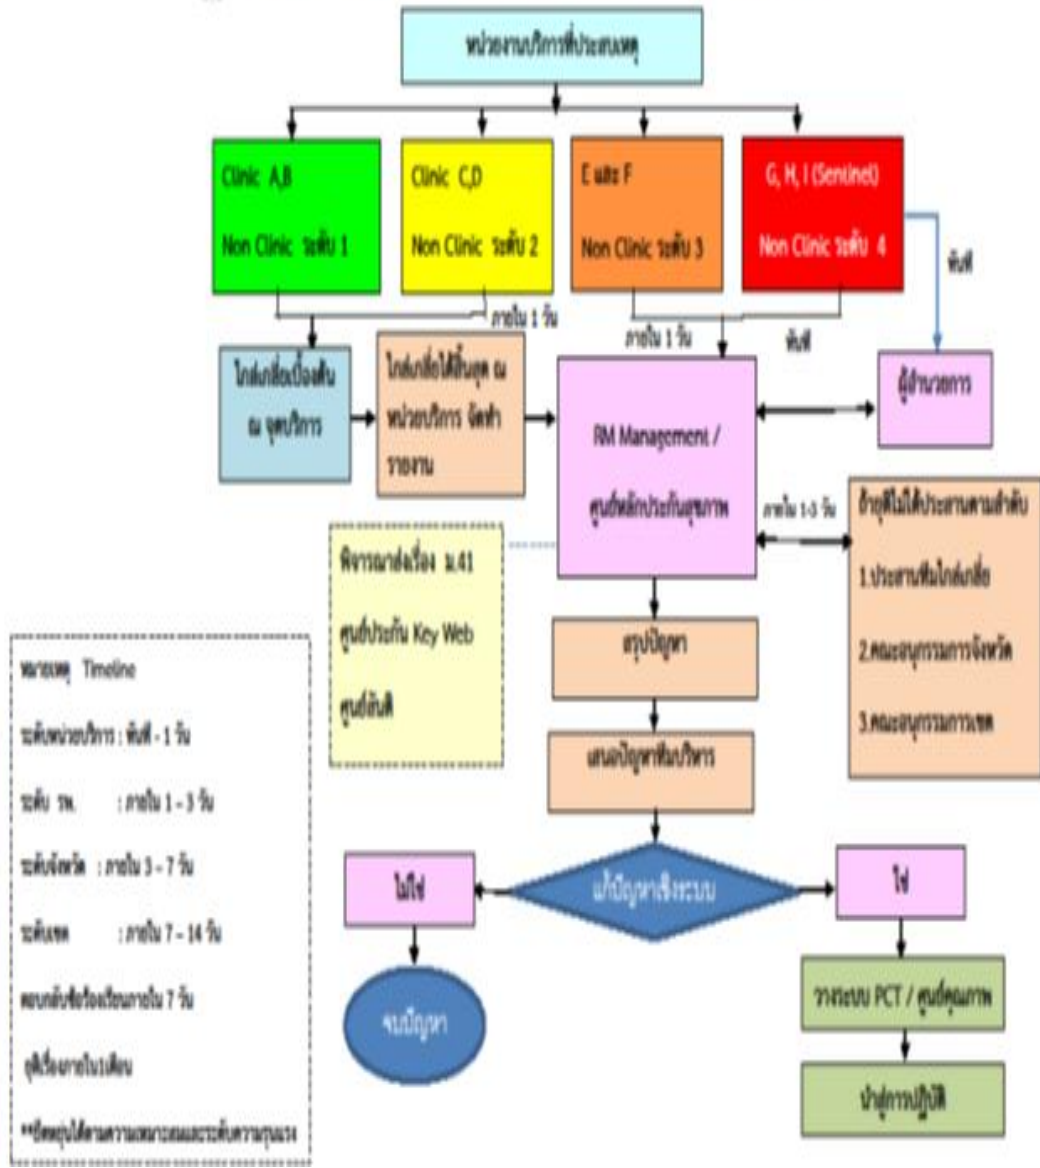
หน่วยงานบริการที่ประสบเหตุ

Clinic A,B

Non Clinic ระดับ 1

Clinic C,D

Non Clinic ระดับ 2

E และ F

Non Clinic ระดับ 3

G, H, I (Sentinel)

Non Clinic ระดับ 4

ทันที

ภายใน 1 วัน

ภายใน 1 วัน

ทันที

ไกล่เกลี่ยเบื้องต้น ณ จุดบริการ

ไกล่เกลี่ยได้สิ้นสุด ณ หน่วยบริการ จัดทำรายงาน

RM Management / ศูนย์หลักประกันสุขภาพ

ผู้อำนวยการ

ภายใน 1-3 วัน

ถ้ายุติไม่ได้ประสานตามลำดับ

1.ประสานทีมไกล่เกลี่ย

2.คณะอนุกรรมการจังหวัด

3.คณะอนุกรรมการเขต

พิจารณาส่งเรื่อง ม.41

ศูนย์ประกัน Key Web

ศูนย์สันติ

สรุปปัญหา

แจ้งปัญหาทีมบริหาร

แก้ปัญหาเชิงระบบ

ไม่ใช่

ใช่

จบปัญหา

วางระบบ PCT / ศูนย์คุณภาพ

นำสู่การปฏิบัติ

หมายเหตุ Timeline

ระดับหน่วยบริการ : ทันที - 1 วัน

ระดับ รพ. : ภายใน 1 – 3 วัน

ระดับจังหวัด : ภายใน 3 – 7 วัน

ระดับเขต : ภายใน 7 – 14 วัน

ตอบกลับข้อร้องเรียนภายใน 7 วัน

ยุติเรื่องภายในเดือน

**ยืดหยุ่นได้ตามความเหมาะสมและระดับความรุนแรง